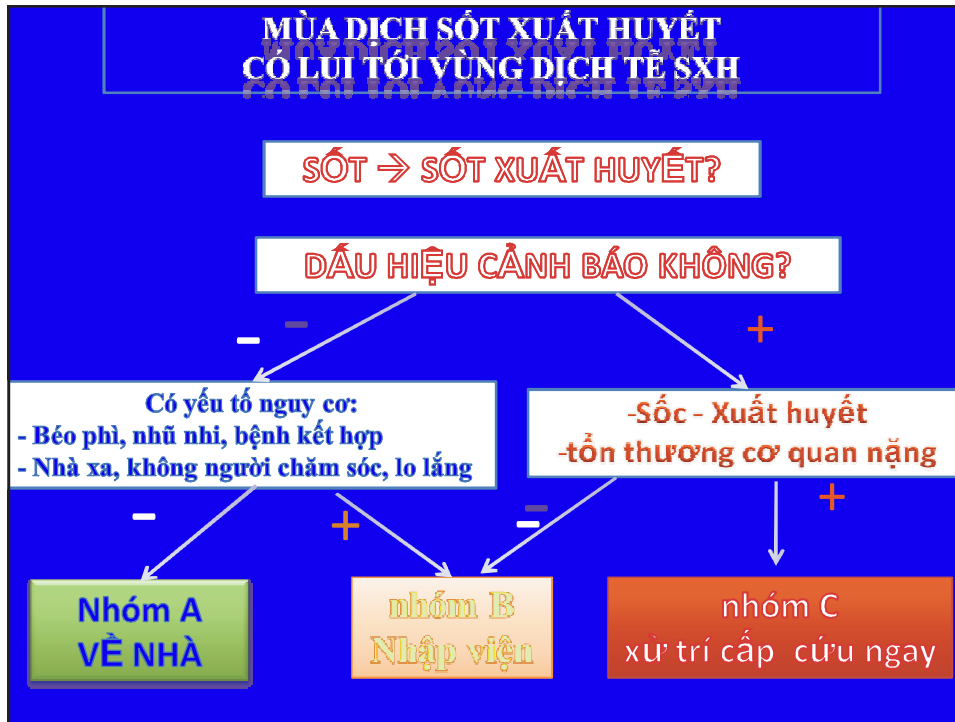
MÙA DỊCH SỐT XUẤT HUYẾT
CÓ LUI TỚI VÙNG DỊCH TỄ SXH

SỐT → SỐT XUẤT HUYẾT?

DẤU HIỆU CẢNH BÁO KHÔNG?

– –

+

Có yếu tố nguy cơ:
- Béo phì, nhũ nhi, bệnh kết hợp
- Nhà xa, không người chăm sóc, lo lắng

-Sốc - Xuất huyết
-tổn thương cơ quan nặng

–

+

–

+

Nhóm A
VỀ NHÀ

nhóm B
Nhập viện

nhóm C
xử trí cấp cứu ngay